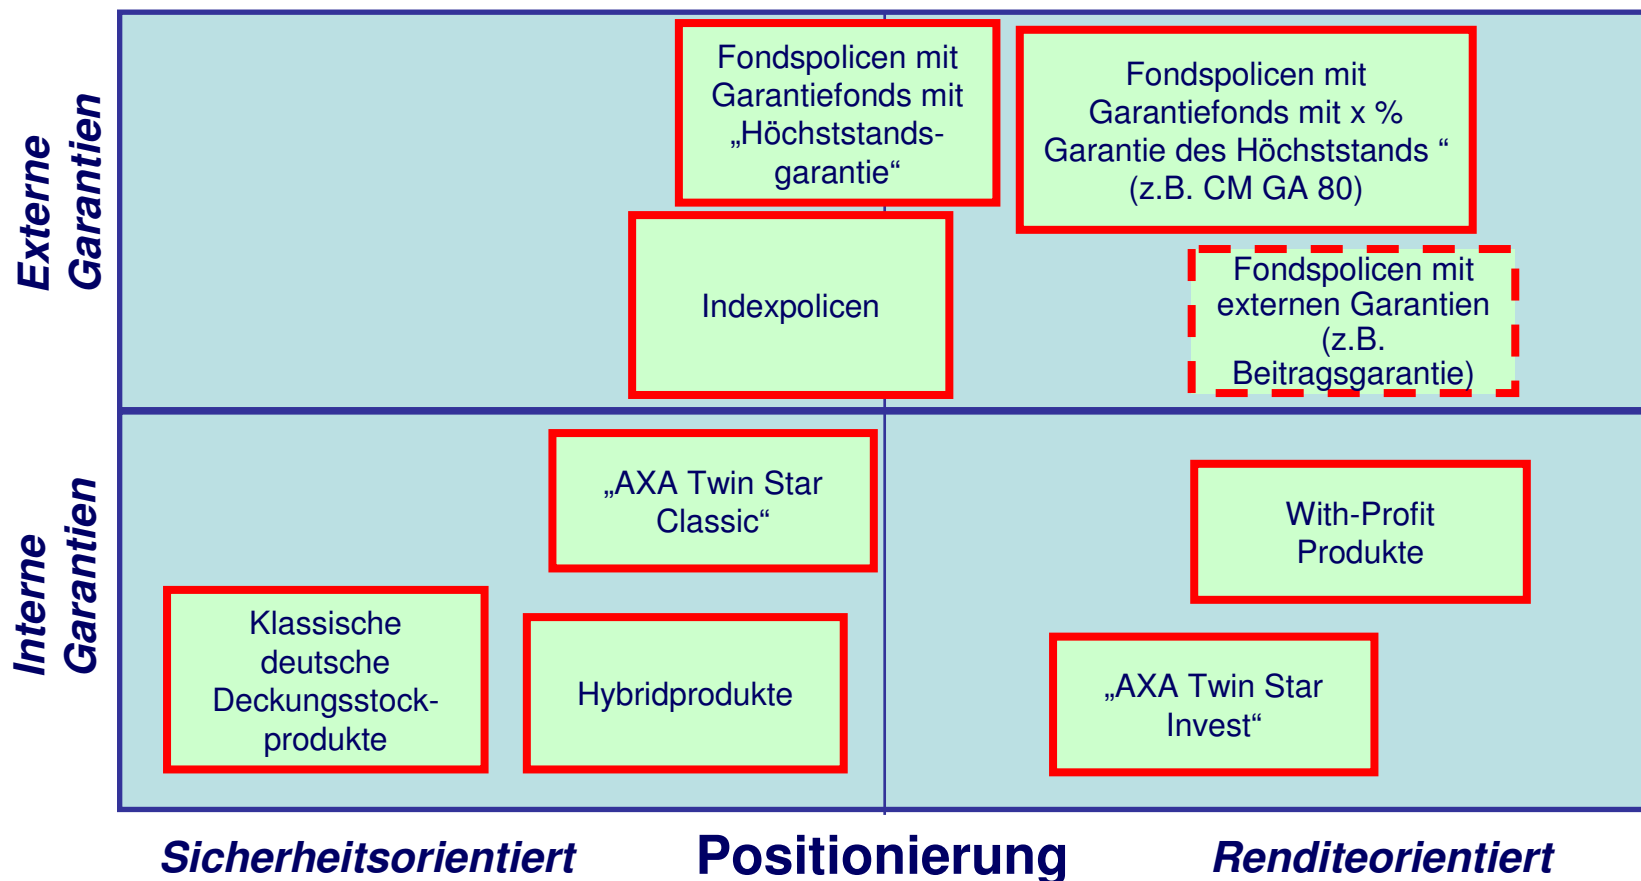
Externe Garantien

Fondspolicen mit Garantiefonds mit „Höchststandsgarantie“

Fondspolicen mit Garantiefonds mit x % Garantie des Höchststands “ (z.B. CM GA 80)

Indexpolicen

Fondspolicen mit externen Garantien (z.B. Beitragsgarantie)

Interne Garantien

„AXA Twin Star Classic“

With-Profit Produkte

Klassische deutsche Deckungsstockprodukte

Hybridprodukte

„AXA Twin Star Invest“

Sicherheitsorientiert

Positionierung

Renditeorientiert